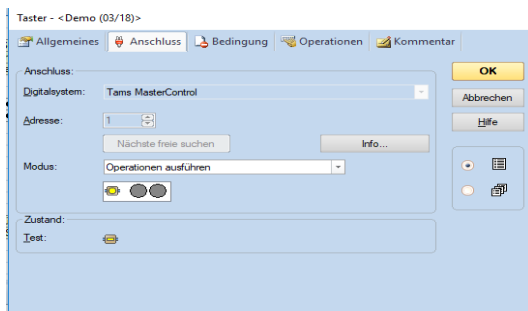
Taster - <Demo (03/18)>

Allgemeines | Anschluss | Bedingung | Operationen | Kommentar

Anschluss:

Digitalsystem: Tams MasterControl

Adresse: 1

Nächste freie suchen

Info...

Modus: Operationen ausführen

Zustand:

Test:

OK

Abbrechen

Hilfe